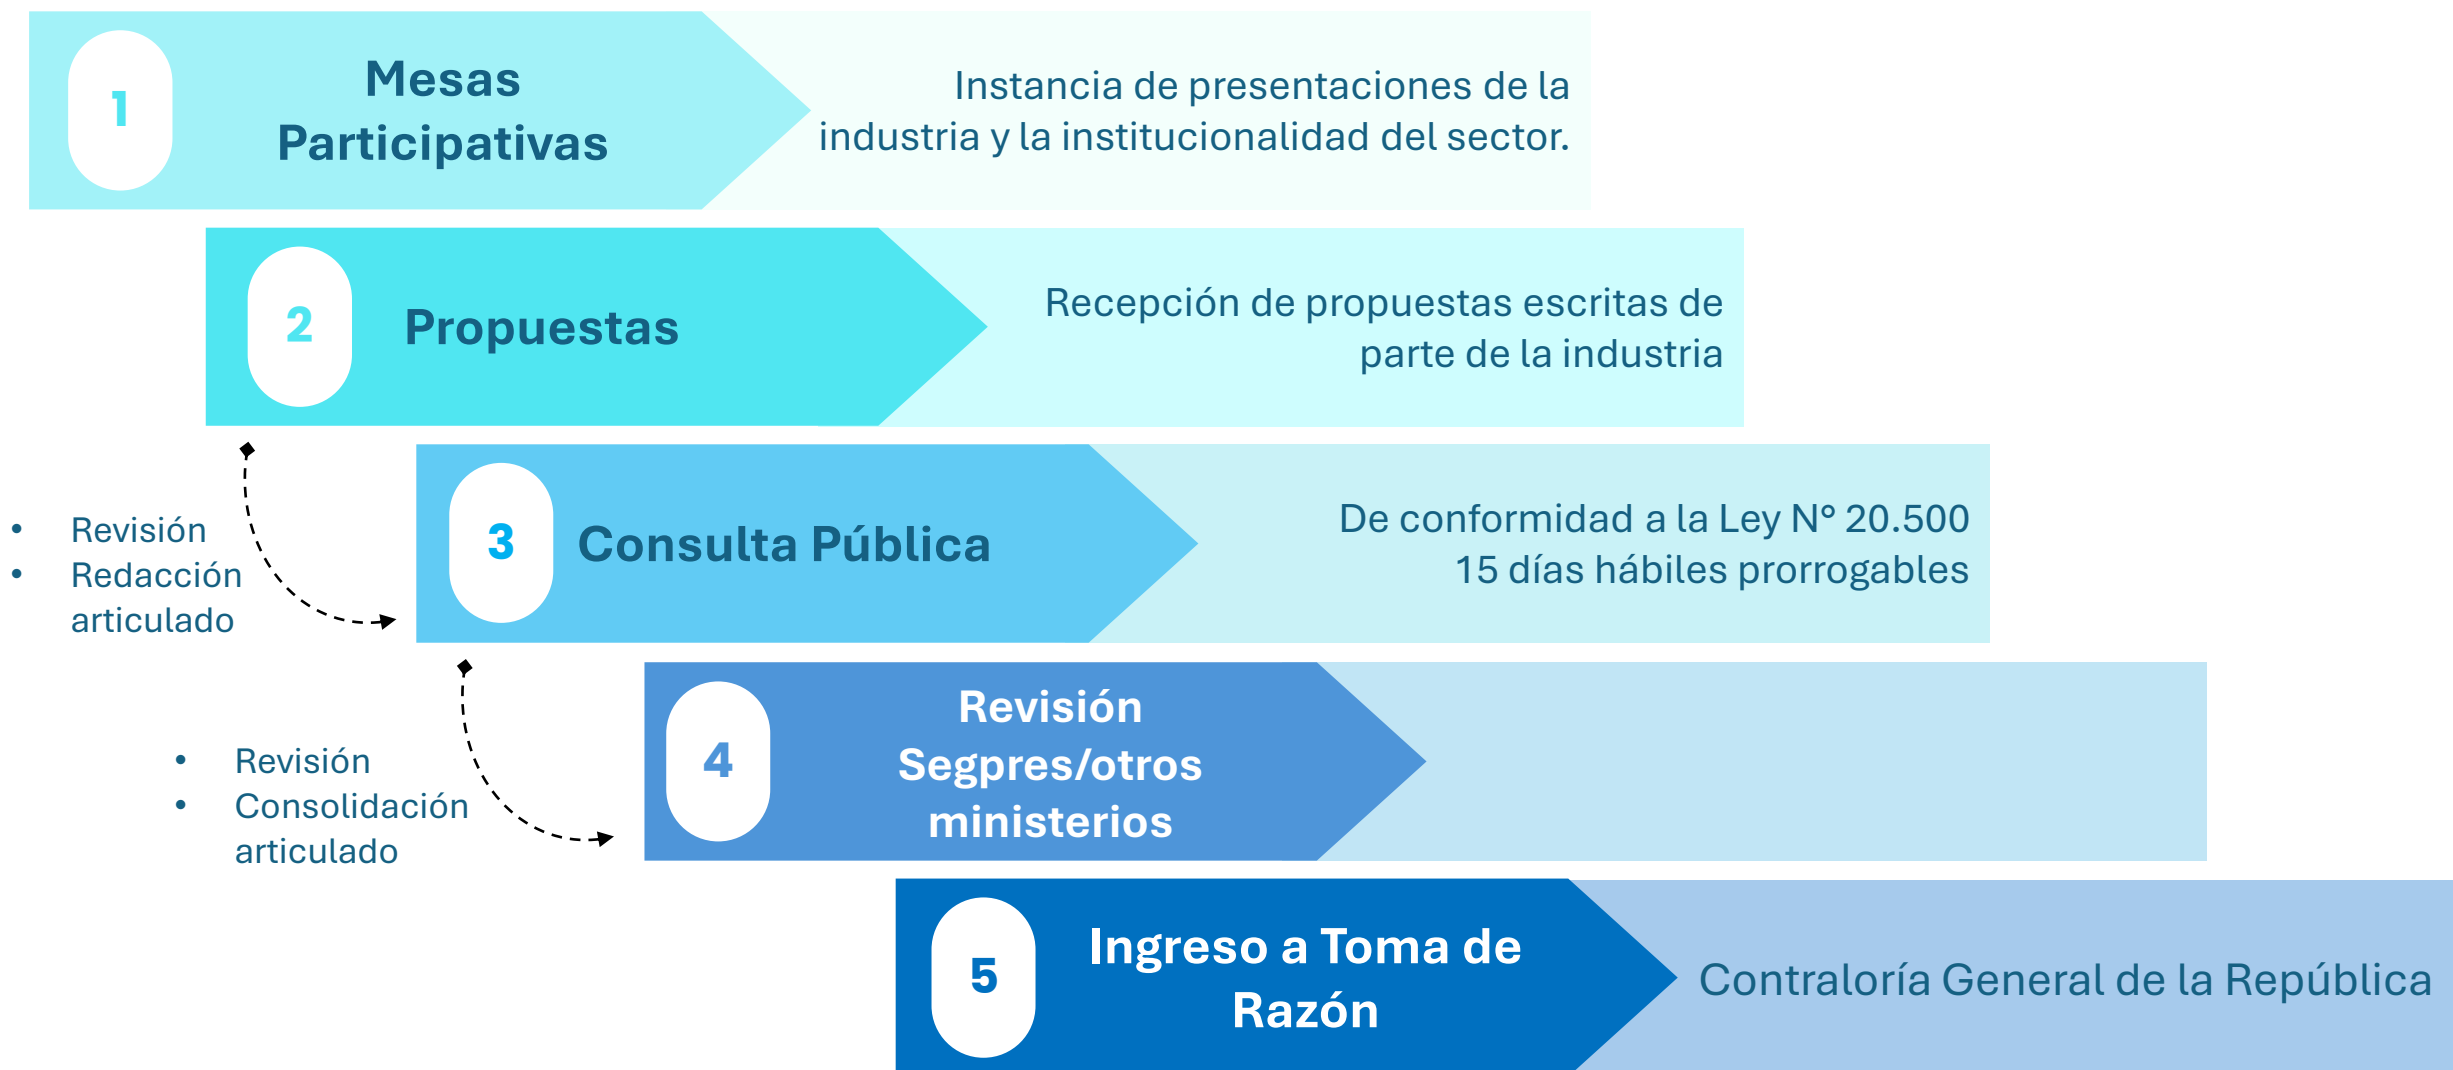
1 Mesas Participativas

Instancia de presentaciones de la industria y la institucionalidad del sector.

2 Propuestas

Recepción de propuestas escritas de parte de la industria

- Revisión
- Redacción articulado

3 Consulta Pública

De conformidad a la Ley N° 20.500
15 días hábiles prorrogables

- Revisión
- Consolidación articulado

4 Revisión Segpres/otros ministerios

5 Ingreso a Toma de Razón

Contraloría General de la República